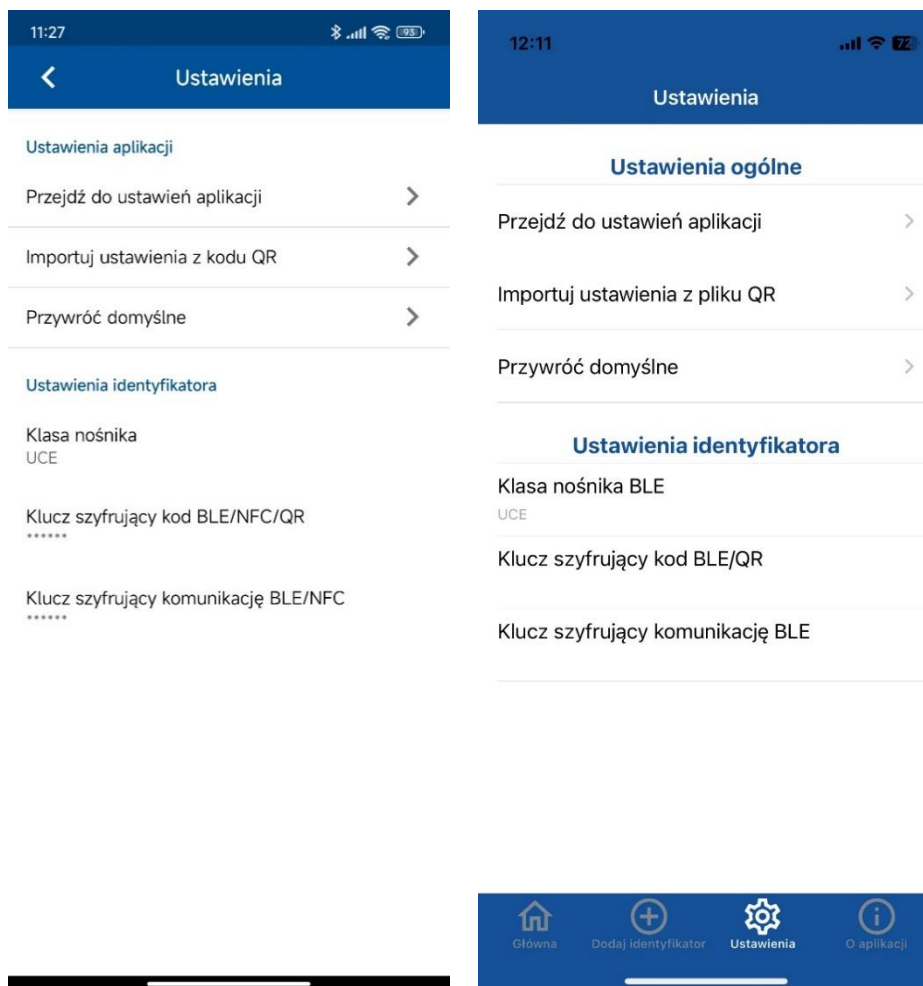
11:27 93

Ustawienia

Ustawienia aplikacji

Przejdź do ustawień aplikacji

Importuj ustawienia z kodu QR

Przywróć domyślne

Ustawienia identyfikatora

Klasa nośnika
UCE

Klucz szyfrujący kod BLE/NFC/QR
******

Klucz szyfrujący komunikację BLE/NFC
******

12:11 72

Ustawienia

Ustawienia ogólne

Przejdź do ustawień aplikacji

Importuj ustawienia z pliku QR

Przywróć domyślne

Ustawienia identyfikatora

Klasa nośnika BLE
UCE

Klucz szyfrujący kod BLE/QR

Klucz szyfrujący komunikację BLE

Główna
Dodaj identyfikator
Ustawienia
O aplikacji